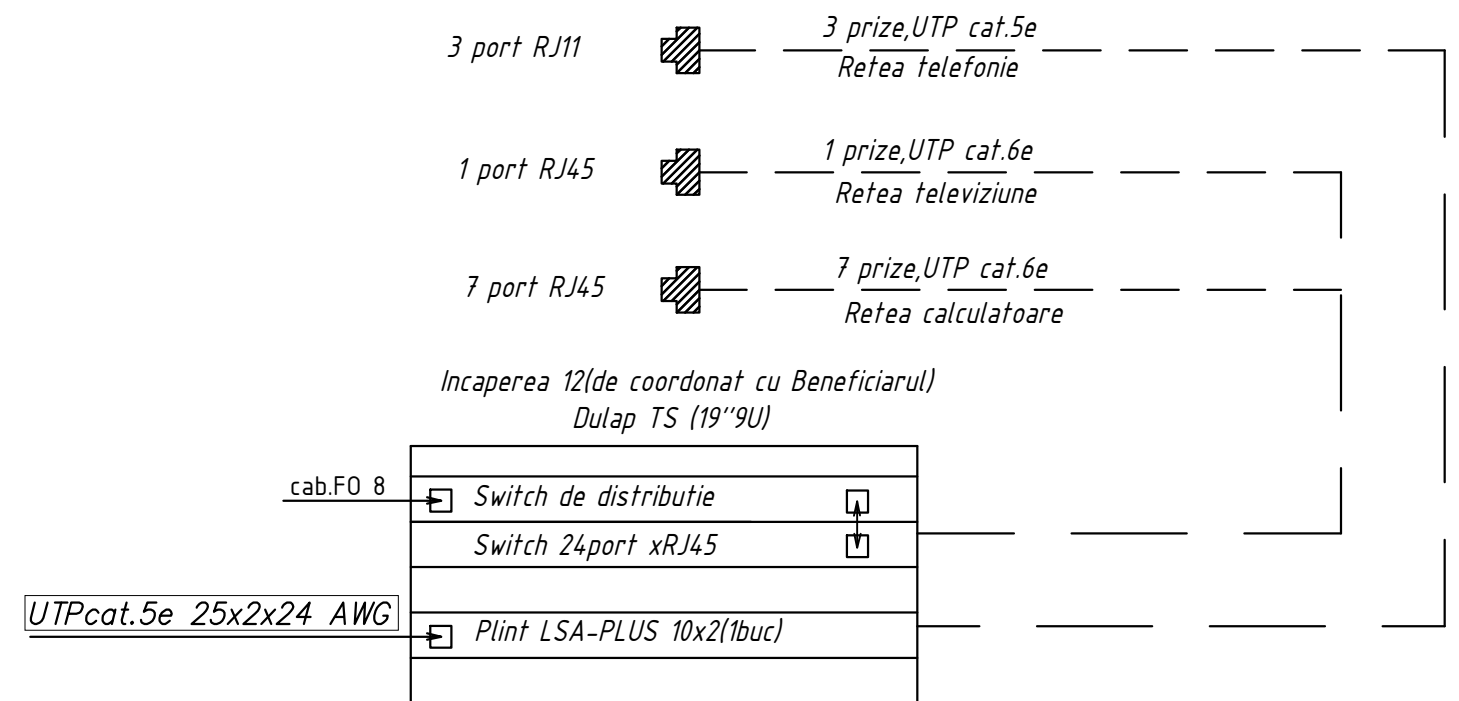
3 port RJ11

3 prize,UTP cat.5e
Retea telefonie

1 port RJ45

1 prize,UTP cat.6e
Retea televiziune

7 port RJ45

7 prize,UTP cat.6e
Retea calculatoare

Incaperea 12(de coordonat cu Beneficiarul)
Dulap TS (19''9U)

cab.FO 8

Switch de distributie

Switch 24port xRJ45

UTPcat.5e 25x2x24 AWG

Plint LSA-PLUS 10x2(1buc)